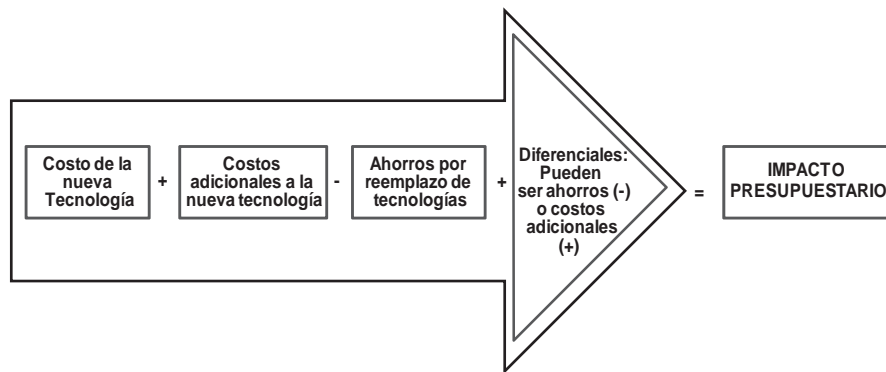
Costo de la nueva Tecnología

+

Costos adicionales a la nueva tecnología

-

Ahorros por reemplazo de tecnologías

+

Diferenciales: Pueden ser ahorros (-) o costos adicionales (+)

=

IMPACTO PRESUPUESTARIO